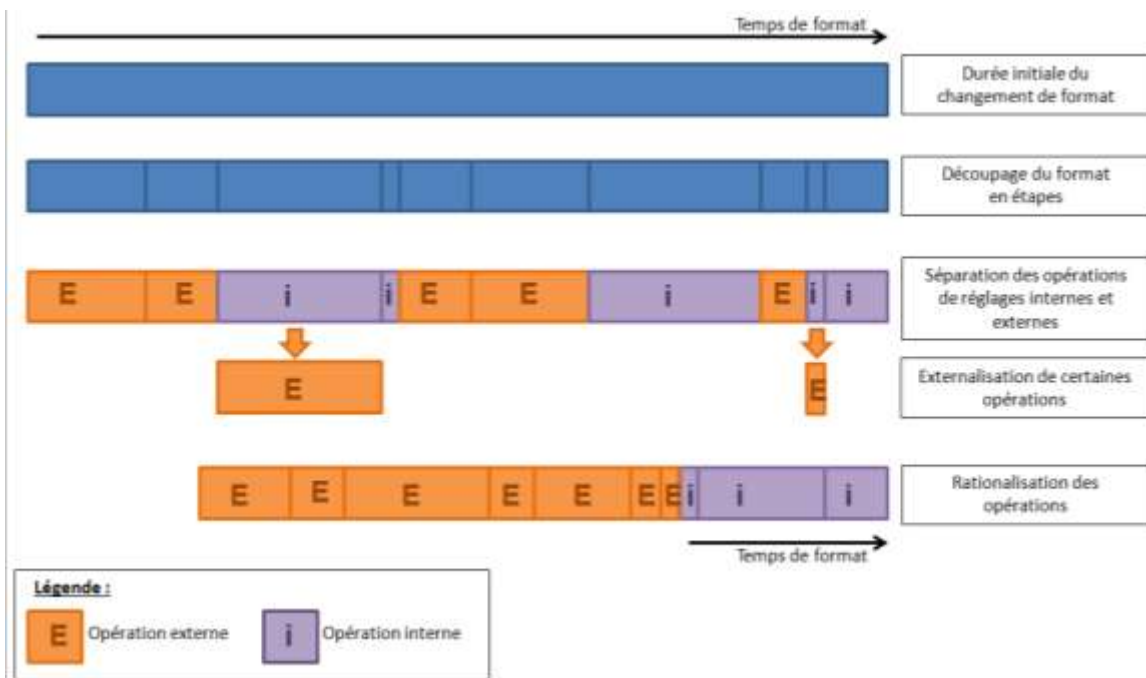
Temps de format

Durée initiale du changement de format

Découpage du format en étapes

E E i i E E i E i i

Séparation des opérations de réglages internes et externes

E

E

Externalisation de certaines opérations

E E E E E E E i i i

Rationalisation des opérations

Temps de format

Légende :

E Opération externe

i Opération interne